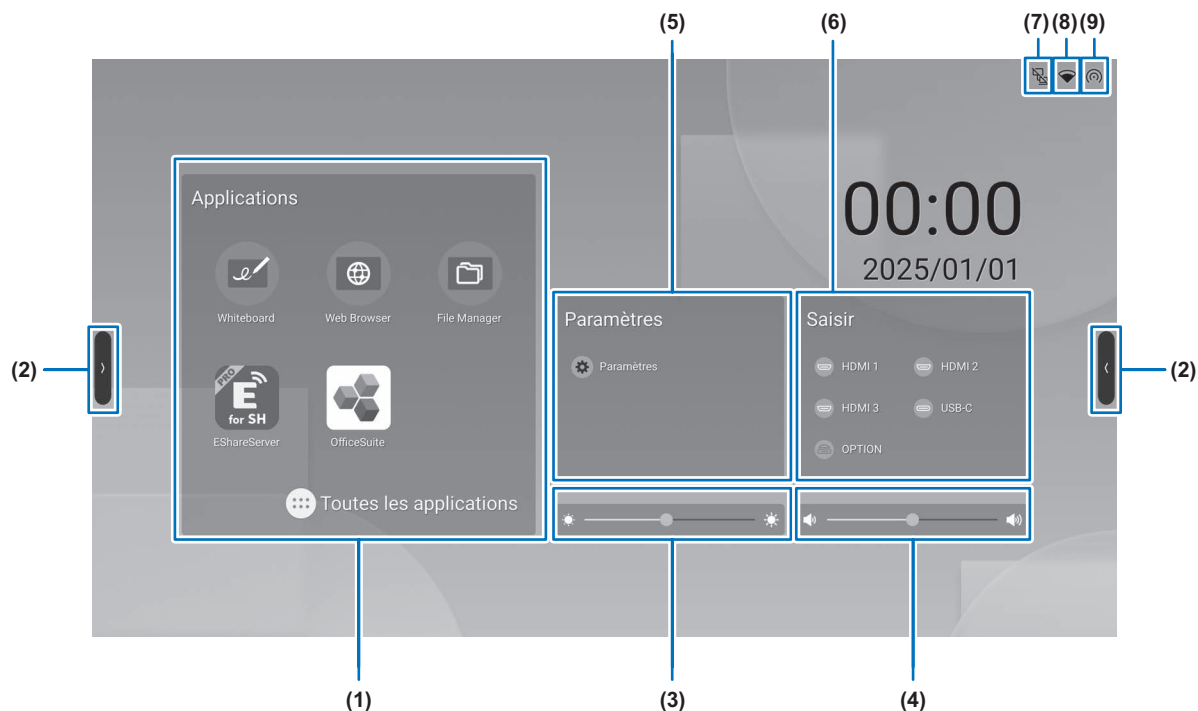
(5)
(6)
(7) (8) (9)

Applications

Whiteboard
Web Browser
File Manager

PRO
E
for SH
EShareServer
OfficeSuite

Toutes les applications

00:00
2025/01/01

Paramètres
Paramètres

Saisir
HDMI 1
HDMI 2
HDMI 3
USB-C
OPTION

(2)
(2)

(1)
(3)
(4)